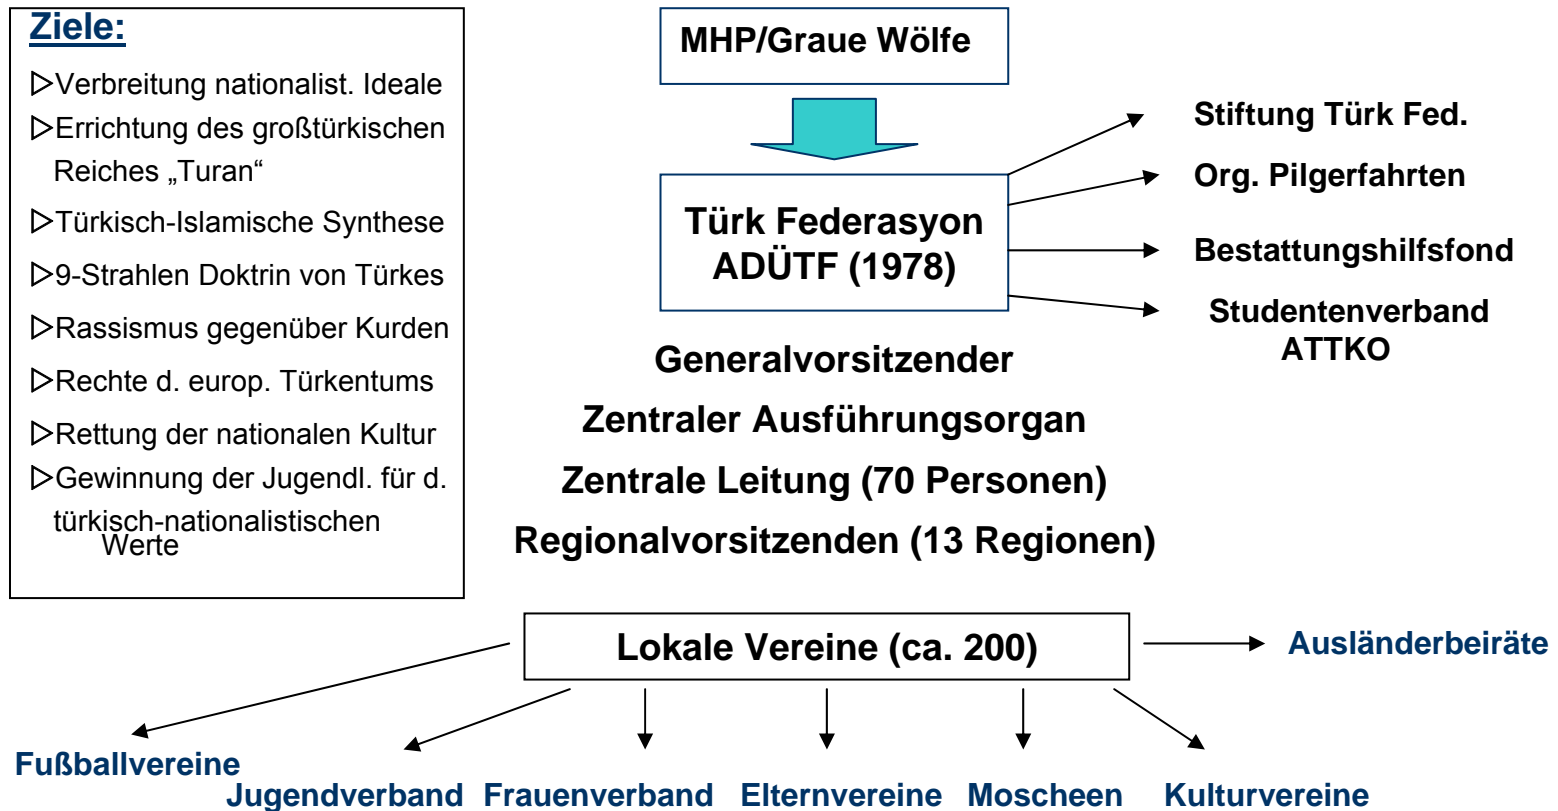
Ziele:

▷Verbreitung nationalist. Ideale
▷Errichtung des großtürkischen Reiches „Turan"
▷Türkisch-Islamische Synthese
▷9-Strahlen Doktrin von Türkes
▷Rassismus gegenüber Kurden
▷Rechte d. europ. Türkentums
▷Rettung der nationalen Kultur
▷Gewinnung der Jugendl. für d. türkisch-nationalistischen Werte

MHP/Graue Wölfe

Türk Federasyon
ADÜTF (1978)

Stiftung Türk Fed.
Org. Pilgerfahrten
Bestattungshilfsfond
Studentenverband ATTKO

Generalvorsitzender
Zentraler Ausführungsorgan
Zentrale Leitung (70 Personen)
Regionalvorsitzenden (13 Regionen)

Lokale Vereine (ca. 200)

Ausländerbeiräte

Fußballvereine
Jugendverband
Frauenverband
Elternvereine
Moscheen
Kulturvereine